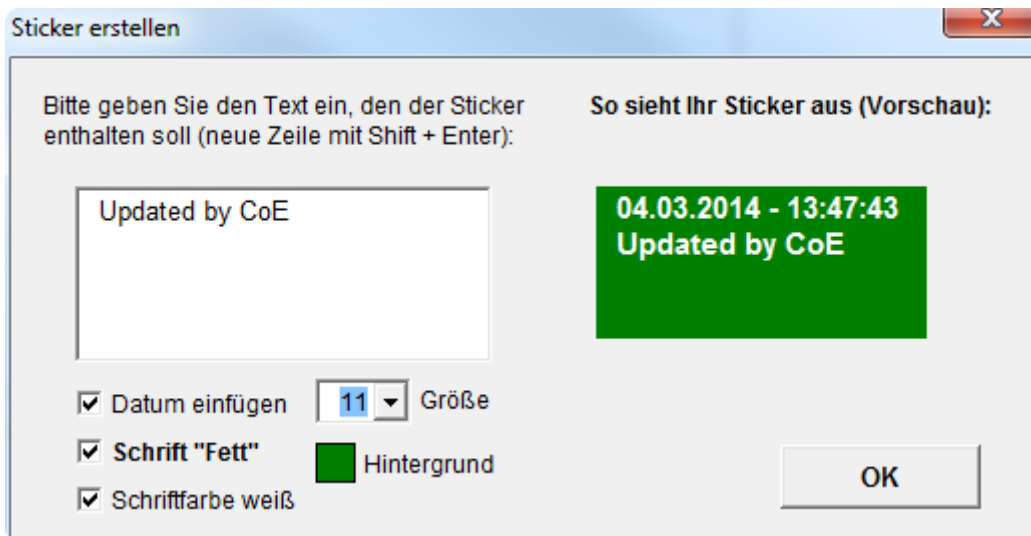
Sticker erstellen

X

Bitte geben Sie den Text ein, den der Sticker enthalten soll (neue Zeile mit Shift + Enter):

So sieht Ihr Sticker aus (Vorschau):

Updated by CoE

04.03.2014 - 13:47:43
Updated by CoE

☑ Datum einfügen

11

Größe

☑ Schrift "Fett"

Hintergrund

☑ Schriftfarbe weiß

OK